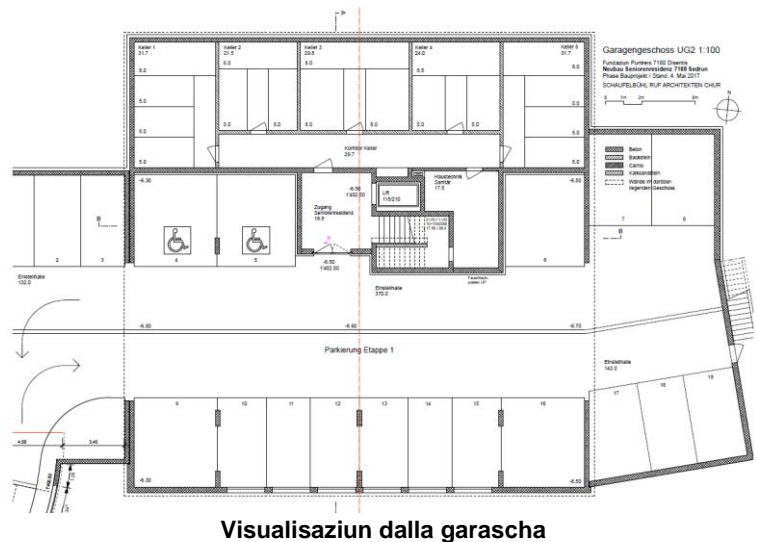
Garagengeschoss UG2 1:100

Fundaziun Puntreis 7180 Disentis
Neubau Seniorenresidenz 7188 Sedrun
Phase Bauprojekt / Stand: 4. Mai 2017
SCHAUFELBÜHL RUF ARCHITEKTEN CHUR

Keller 1
31.7

Keller 2
31.5

Keller 3
29.5

Keller 4
24.0

Keller 5
31.7

Korridor Keller
29.7

Lift

Haustechnik Sanitär
17.3

Zugang Seniorenresidenz
16.8

Einstellhalle
132.0

Einstellhalle
370.0

Einstellhalle
142.0

Beton
Backstein
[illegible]
Kalksandstein
Wände im darüberliegenden Geschoss

2 3 4 5 6 7 8

-6.50

-6.60

-6.70

Parkierung Etappe 1

9 10 11 12 13 14 15 16 17 18 19

4.08

3.40

Visualisaziun dalla garascha